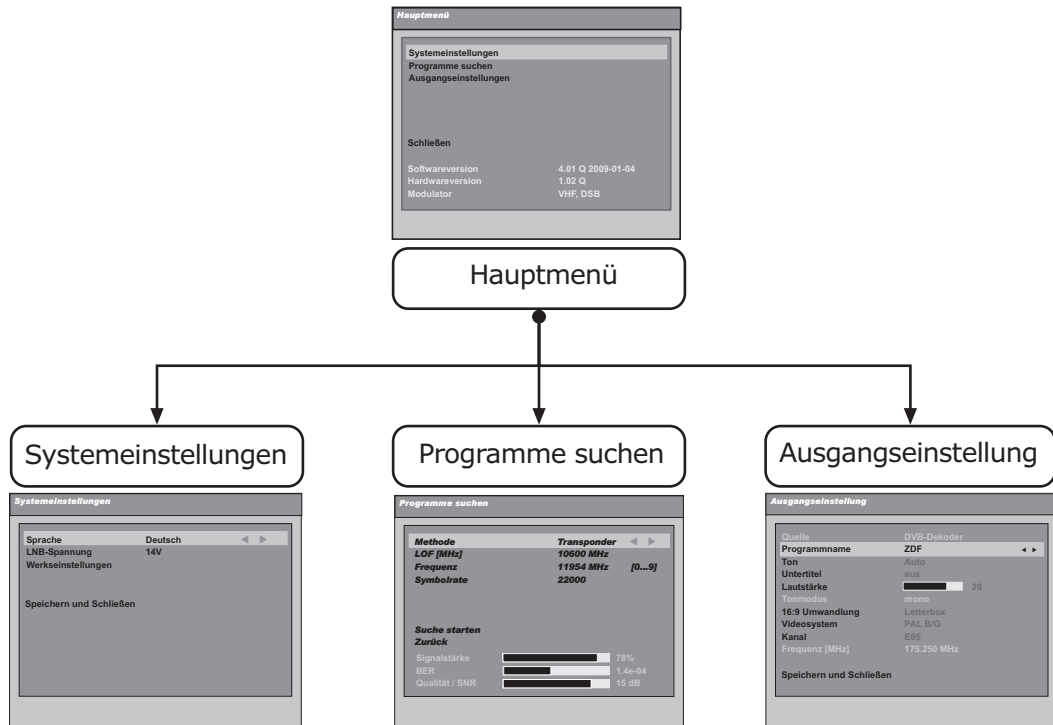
Hauptmenü

Systemeinstellungen
Programme suchen
Ausgangseinstellungen

Schließen

| Softwareversion | 4.01 Q 2009-01-04 |
|---|---|
| Hardwareversion | 1.02 Q |
| Modulator | VHF, DSB |

Hauptmenü

Systemeinstellungen

Programme suchen

Ausgangseinstellung

Systemeinstellungen

| Sprache | Deutsch |
|---|---|
| LNB-Spannung | 14V |
| Werkseinstellungen | |

Speichern und Schließen

Programme suchen

| Methode | Transponder | |
|---|---|---|
| LOF [MHz] | 10600 MHz | |
| Frequenz | 11954 MHz | [0...9] |
| Symbolrate | 22000 | |

Suche starten
Zurück

| Signalstärke | 78% |
|---|---|
| BER | 1.4e-04 |
| Qualität / SNR | 15 dB |

Ausgangseinstellung

| Quelle | DVB-Dekoder |
|---|---|
| Programmname | ZDF |
| Ton | Auto |
| Untertitel | aus |
| Lautstärke | 20 |
| Tonmodus | mono |
| 16:9 Umwandlung | Letterbox |
| Videosystem | PAL B/G |
| Kanal | E05 |
| Frequenz [MHz] | 175.250 MHz |

Speichern und Schließen